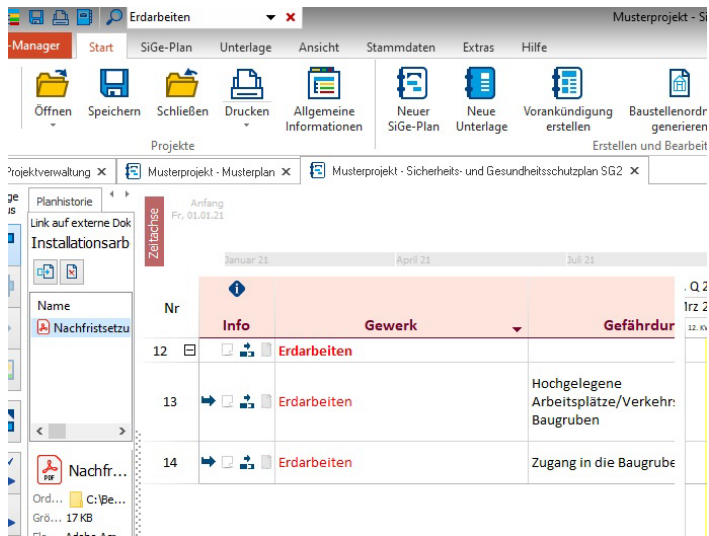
Erdarbeiten
Musterprojekt - Si
-Manager
Start
SiGe-Plan
Unterlage
Ansicht
Stammdaten
Extras
Hilfe
Öffnen
Speichern
Schließen
Drucken
Allgemeine Informationen
Projekte
Neuer SiGe-Plan
Neue Unterlage
Vorankündigung erstellen
Baustellenordn generieren
Erstellen und Bearbeit
rojektverwaltung ×
Musterprojekt - Musterplan ×
Musterprojekt - Sicherheits- und Gesundheitsschutzplan SG2 ×
Planhistorie
Link auf externe Dok
Installationsarb
Name
Nachfristsetzu
Nachfr...
Ord... C:\Be...
Grö... 17 KB
Zeitachse
Anfang
Fr. 01.01.21
Januar 21
April 21
Juli 21
. Q 2
rz 2
12. KW
Nr
Info
Gewerk
Gefährdur
12
Erdarbeiten
13
Erdarbeiten
Hochgelegene Arbeitsplätze/Verkehr: Baugruben
14
Erdarbeiten
Zugang in die Baugrube